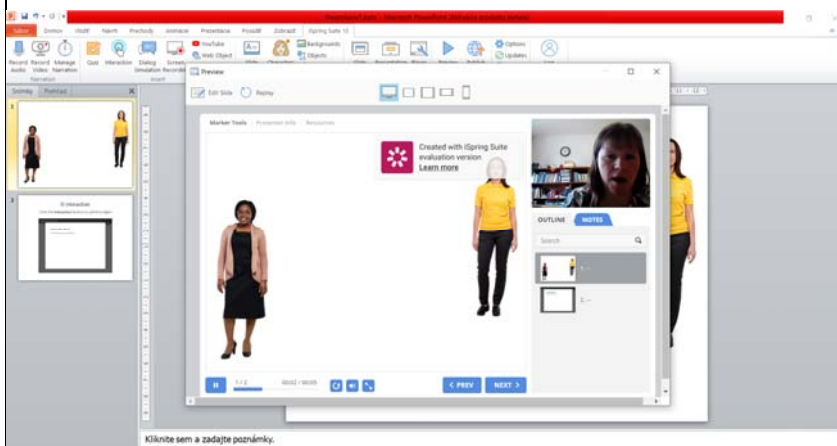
Prezentácia1.pptx - Microsoft PowerPoint (Skúšobná produktová aktivácia)

Súbor Domov Vložiť Návrh Prechody Animácie Prezentácia Posúdiť Zobraziť iSpring Suite 10

Record Audio Record Video Manage Narration Quiz Interaction Dialog Simulation Screen Recording YouTube Web Object Backgrounds Objects Options Updates

Narration Insert

Snímky Prehľad

1

2

Preview

Edit Slide Replay

Marker Tools Presenter Info Resources

Created with iSpring Suite evaluation version
Learn more

OUTLINE NOTES

Search

1. ...

2. ...

1 / 2 00:02 / 00:05

< PREV NEXT >

Kliknite sem a zadajte poznámky.